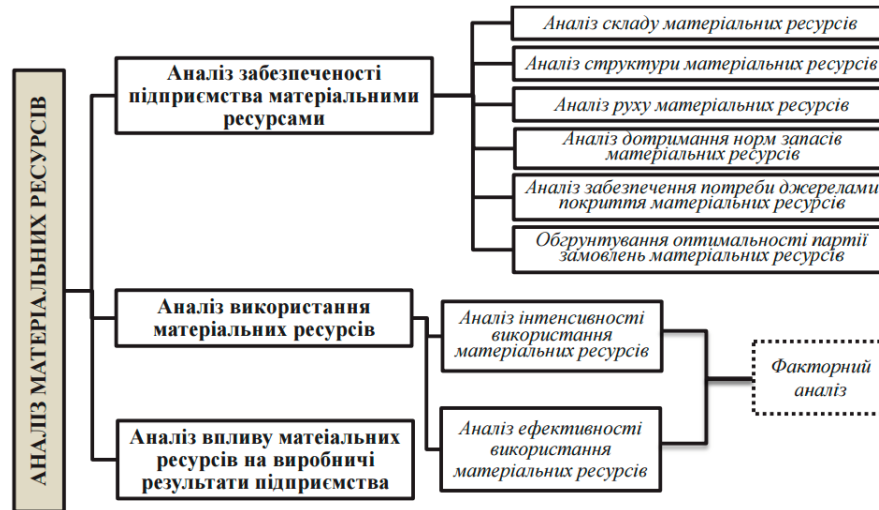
АНАЛІЗ МАТЕРІАЛЬНИХ РЕСУРСІВ

Аналіз забезпеченості підприємства матеріальними ресурсами

Аналіз складу матеріальних ресурсів

Аналіз структури матеріальних ресурсів

Аналіз руху матеріальних ресурсів

Аналіз дотримання норм запасів матеріальних ресурсів

Аналіз забезпечення потреби джерелами покриття матеріальних ресурсів

Обгрунтування оптимальності партії замовлень матеріальних ресурсів

Аналіз використання матеріальних ресурсів

Аналіз інтенсивності використання матеріальних ресурсів

Аналіз ефективності використання матеріальних ресурсів

Факторний аналіз

Аналіз впливу матеіальних ресурсів на виробничі результати підприємства